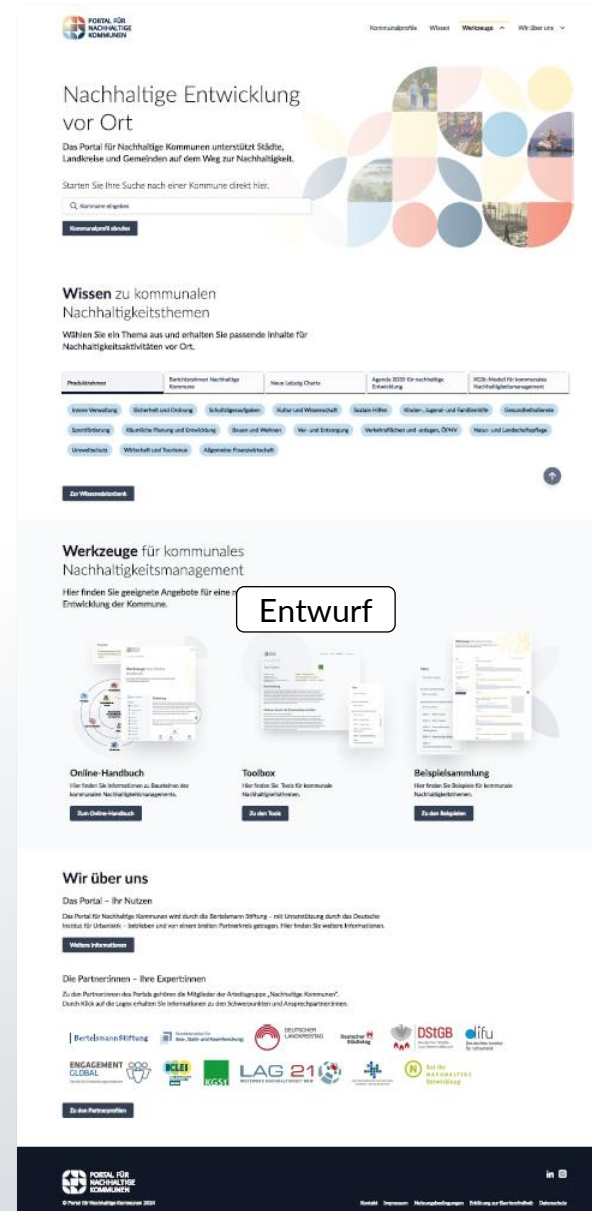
PORTAL FÜR NACHHALTIGE KOMMUNEN

Kommunalprofile Wissen Werkzeuge Wir über uns

Nachhaltige Entwicklung vor Ort

Das Portal für Nachhaltige Kommunen unterstützt Städte, Landkreise und Gemeinden auf dem Weg zur Nachhaltigkeit.

Starten Sie Ihre Suche nach einer Kommune direkt hier.

Kommune eingeben

Kommunalprofil abrufen

Wissen zu kommunalen Nachhaltigkeitsthemen

Wählen Sie ein Thema aus und erhalten Sie passende Inhalte für Nachhaltigkeitsaktivitäten vor Ort.

| Produktrahmen | Berichtsrahmen Nachhaltige Kommune | Neue Leipzig Charta | Agenda 2030 für nachhaltige Entwicklung | KGSt-Modell für kommunales Nachhaltigkeitsmanagement |
|---|---|---|---|---|

Innere Verwaltung | Sicherheit und Ordnung | Schulträgeraufgaben | Kultur und Wissenschaft | Soziale Hilfen | Kinder-, Jugend- und Familienhilfe | Gesundheitsdienste | Sportförderung | Räumliche Planung und Entwicklung | Bauen und Wohnen | Ver- und Entsorgung | Verkehrsflächen und -anlagen, ÖPNV | Natur- und Landschaftspflege | Umweltschutz | Wirtschaft und Tourismus | Allgemeine Finanzwirtschaft

Zur Wissensdatenbank

Werkzeuge für kommunales Nachhaltigkeitsmanagement

Hier finden Sie geeignete Angebote für eine n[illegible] Entwicklung der Kommune.

Entwurf

Online-Handbuch
Hier finden Sie Informationen zu Bausteinen des kommunalen Nachhaltigkeitsmanagements.
Zum Online-Handbuch

Toolbox
Hier finden Sie Tools für kommunale Nachhaltigkeitsthemen.
Zu den Tools

Beispielsammlung
Hier finden Sie Beispiele für kommunale Nachhaltigkeitsthemen.
Zu den Beispielen

Wir über uns

Das Portal – Ihr Nutzen

Das Portal für Nachhaltige Kommunen wird durch die Bertelsmann Stiftung – mit Unterstützung durch das Deutsche Institut für Urbanistik – betrieben und von einem breiten Partnerkreis getragen. Hier finden Sie weitere Informationen.

Weitere Informationen

Die Partner:innen – Ihre Expert:innen

Zu den Partner:innen des Portals gehören die Mitglieder der Arbeitsgruppe „Nachhaltige Kommunen". Durch Klick auf die Logos erhalten Sie Informationen zu den Schwerpunkten und Ansprechpartner:innen.

BertelsmannStiftung | Bundesinstitut für Bau-, Stadt- und Raumforschung | DEUTSCHER LANDKREISTAG | Deutscher Städtetag | DStGB | difu | ENGAGEMENT GLOBAL | ICLEI | KGSt | LAG 21 | Rat für Nachhaltige Entwicklung

Zu den Partnerprofilen

PORTAL FÜR NACHHALTIGE KOMMUNEN

© Portal für Nachhaltige Kommunen 2024

Kontakt Impressum Nutzungsbedingungen Erklärung zur Barrierefreiheit Datenschutz